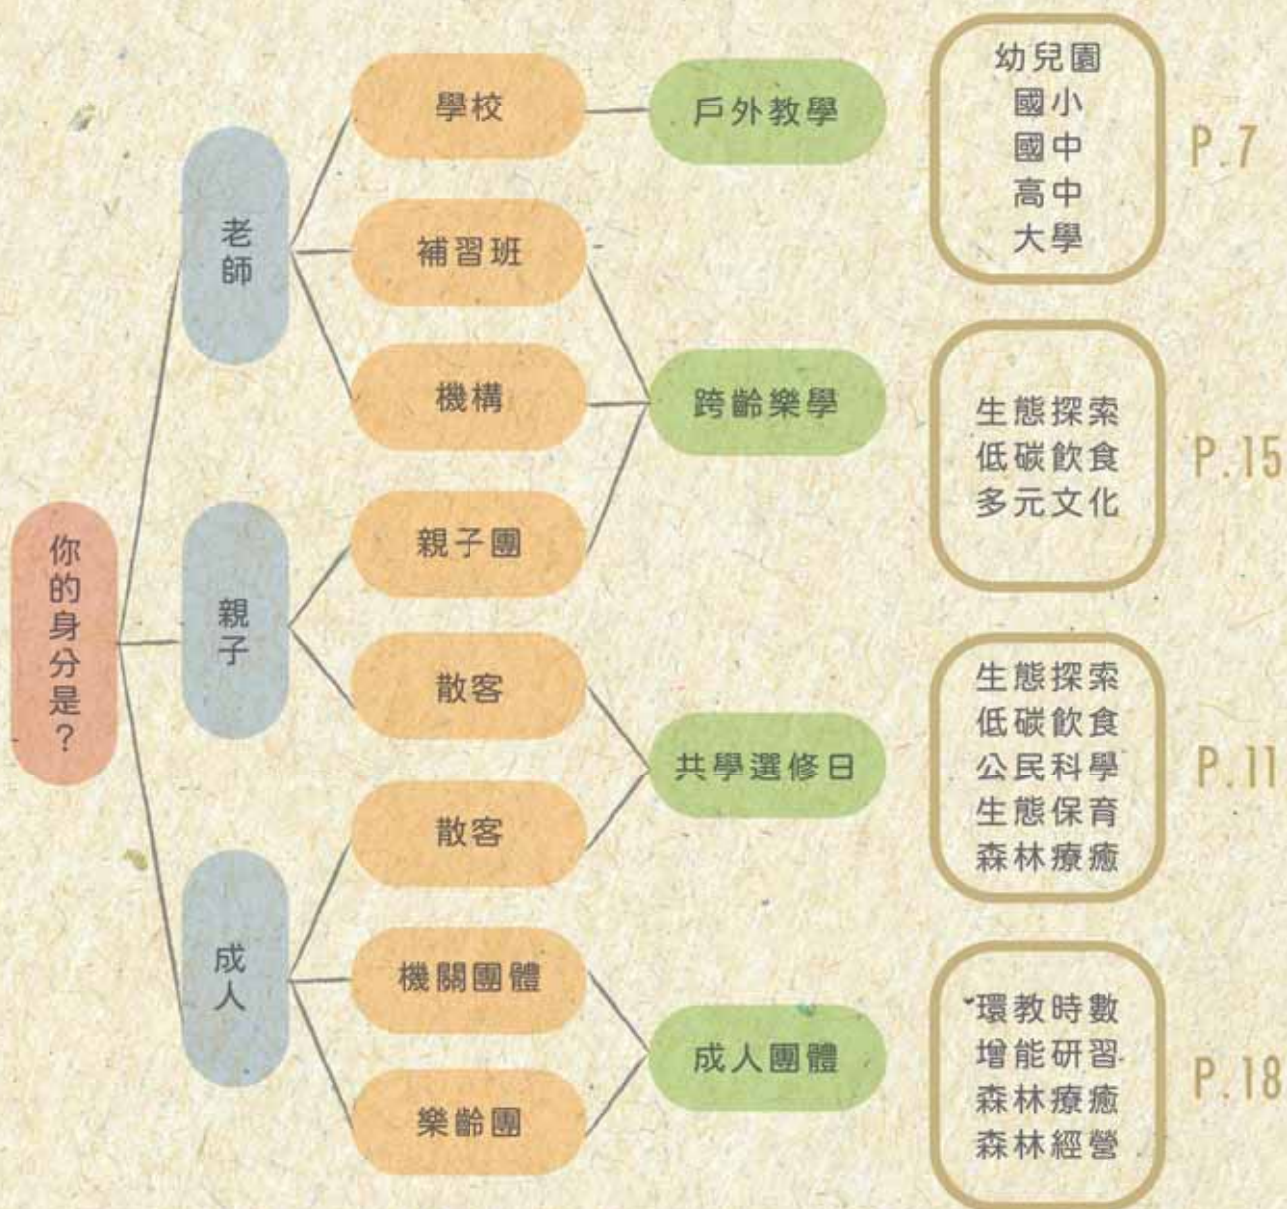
你的身分是?

老師

親子

成人

學校

補習班

機構

親子團

散客

散客

機關團體

樂齡團

戶外教學

跨齡樂學

共學選修日

成人團體

幼兒園
國小
國中
高中
大學

P.7

生態探索
低碳飲食
多元文化

P.15

生態探索
低碳飲食
公民科學
生態保育
森林療癒

P.11

環教時數
增能研習
森林療癒
森林經營

P.18